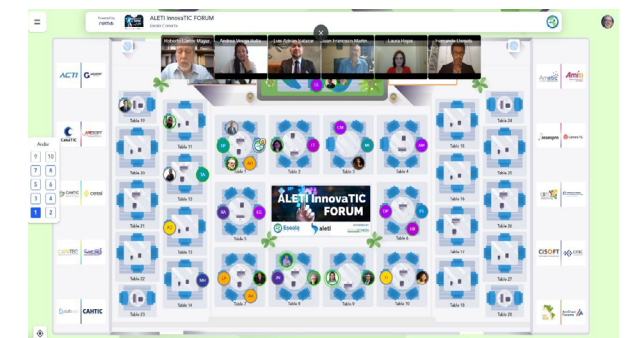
Powered by
ALETI InnovaTIC FORUM
Estás Conecta

Roberto Castro Mapp
Andrea Vargas Vallo
Luis Adrián Salazar
Juan Francisco Martín
Laura Hope
Fernando Umaña

ACTI
CAMTIC
CAPATEC
CAHTIC
AMITI
CISOFT
CESSI

Arriba
9 10
7 8
5 6
3 4
1 2

Tabla 19
Tabla 20
Tabla 21
Tabla 22
Tabla 23
Tabla 11
Tabla 12
Tabla 13
Tabla 14
Tabla 1
Tabla 2
Tabla 3
Tabla 4
Tabla 5
Tabla 6
Tabla 7
Tabla 8
Tabla 9
Tabla 10
Tabla 15
Tabla 16
Tabla 17
Tabla 18
Tabla 24
Tabla 25
Tabla 26
Tabla 27
Tabla 28

ALETI InnovaTIC FORUM
Eventi
aleti

DP
AV
SA
IT
CM
MI
RP
ES
AA
PD
AB
JD
LO
FA
CL